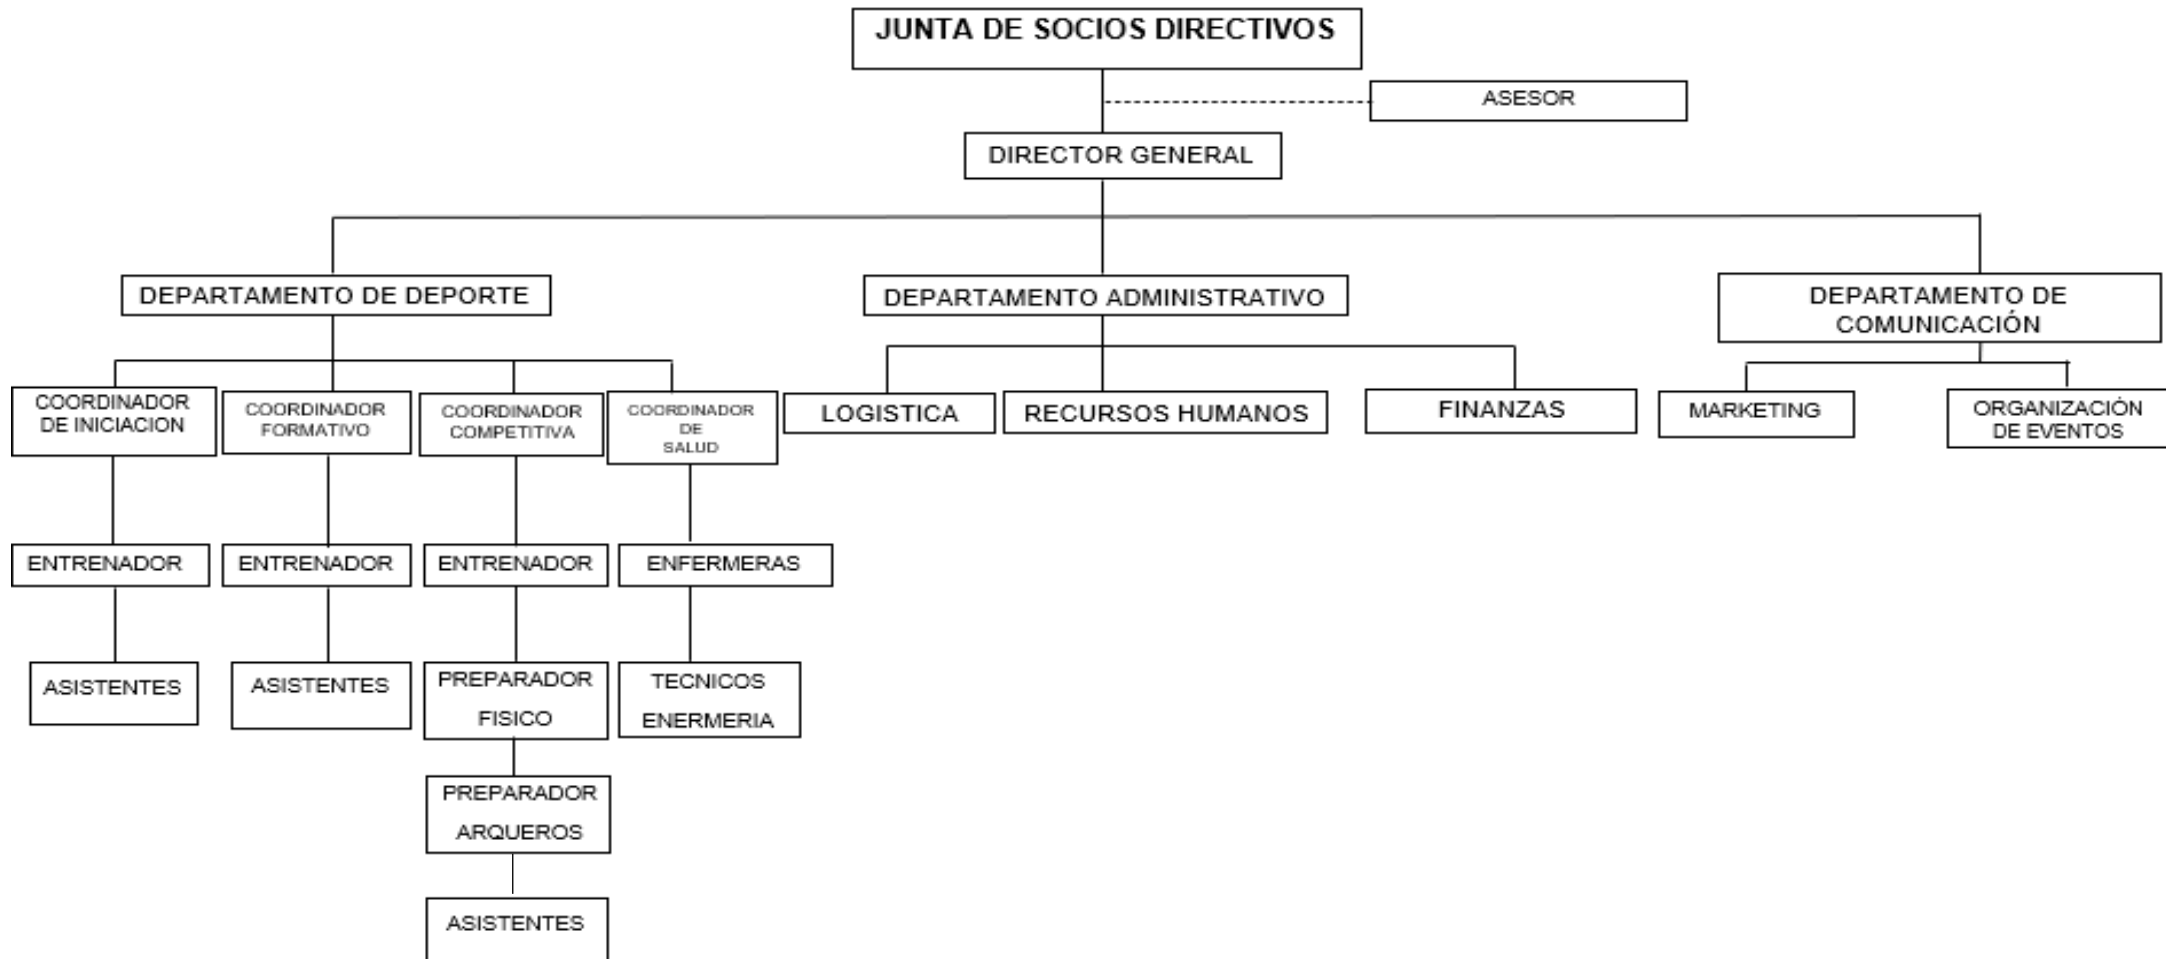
JUNTA DE SOCIOS DIRECTIVOS

ASESOR

DIRECTOR GENERAL

DEPARTAMENTO DE DEPORTE

DEPARTAMENTO ADMINISTRATIVO

DEPARTAMENTO DE COMUNICACIÓN

COORDINADOR DE INICIACION

COORDINADOR FORMATIVO

COORDINADOR COMPETITIVA

COORDINADOR DE SALUD

LOGISTICA

RECURSOS HUMANOS

FINANZAS

MARKETING

ORGANIZACIÓN DE EVENTOS

ENTRENADOR

ENTRENADOR

ENTRENADOR

ENFERMERAS

ASISTENTES

ASISTENTES

PREPARADOR FISICO

TECNICOS ENERMERIA

PREPARADOR ARQUEROS

ASISTENTES